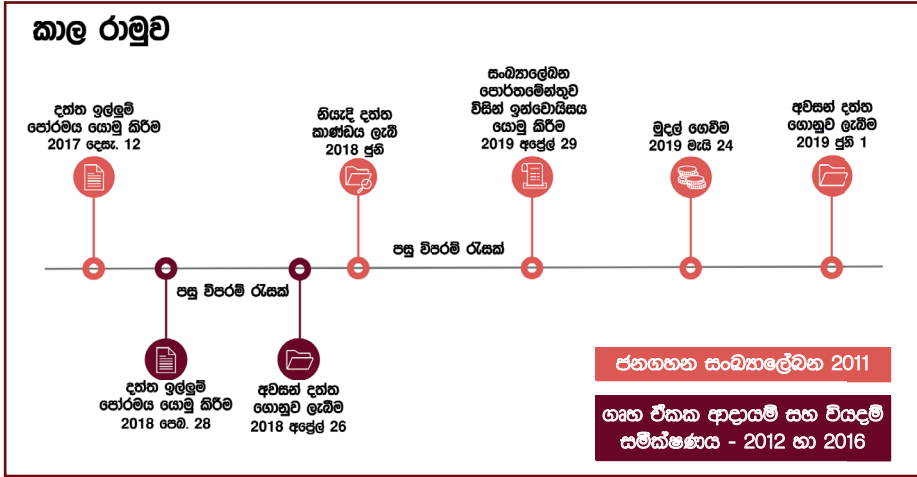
කාල රාමුව

දත්ත ඉල්ලුම් පෝරමය යොමු කිරීම
2017 දෙසැ. 12

නියැදි දත්ත කාණ්ඩය ලැබී
2018 ජුනි

සංඛ්‍යාලේඛන පෝරතමේන්තුව විසින් ඉන්වොයිසය යොමු කිරීම
2019 අප්‍රේල් 29

මුදල් ගෙවීම
2019 මැයි 24

අවසන් දත්ත ගොනුව ලැබීම
2019 ජුනි 1

පසු විපරම් රැසක්

පසු විපරම් රැසක්

දත්ත ඉල්ලුම් පෝරමය යොමු කිරීම
2018 පෙබ. 28

අවසන් දත්ත ගොනුව ලැබීම
2018 අප්‍රේල් 26

ජනගහන සංඛ්‍යාලේඛන 2011

ගෘහ ඒකක ආදායම් සහ වියදම් සමීක්ෂණය - 2012 හා 2016